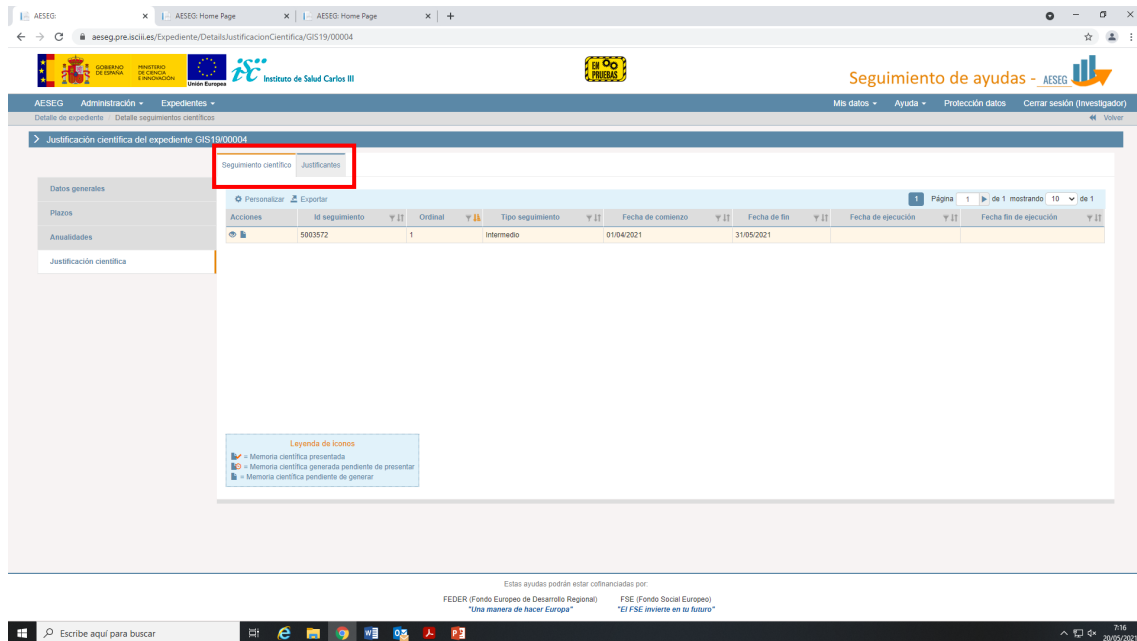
AESEG: × AESEG: Home Page × AESEG: Home Page × +

aeseg.pre.isciii.es/Expediente/DetailsJustificacionCientifica/GIS19/00004

GOBIERNO DE ESPAÑA MINISTERIO DE CIENCIA E INNOVACIÓN Unión Europea Instituto de Salud Carlos III

EN PRUEBAS

Seguimiento de ayudas - AESEG

AESEG Administración ▾ Expedientes ▾ Mis datos ▾ Ayuda ▾ Protección datos Cerrar sesión (Investigador)

Detalle de expediente / Detalle seguimientos científicos ◀ Volver

> Justificación científica del expediente GIS19/00004

Datos generales
Plazos
Anualidades
Justificación científica

Seguimiento científico Justificantes

Personalizar Exportar 1 Página 1 ▶ de 1 mostrando 10 de 1

| Acciones | Id seguimiento | Ordinal | Tipo seguimiento | Fecha de comienzo | Fecha de fin | Fecha de ejecución | Fecha fin de ejecución |
|---|---|---|---|---|---|---|---|
| | 5003572 | 1 | Intermedio | 01/04/2021 | 31/05/2021 | | |

Leyenda de iconos
= Memoria científica presentada
= Memoria científica generada pendiente de presentar
= Memoria científica pendiente de generar

Estas ayudas podrán estar cofinanciadas por:
FEDER (Fondo Europeo de Desarrollo Regional) FSE (Fondo Social Europeo)
"Una manera de hacer Europa" "El FSE invierte en tu futuro"

Escribe aquí para buscar 7:16 20/05/2021